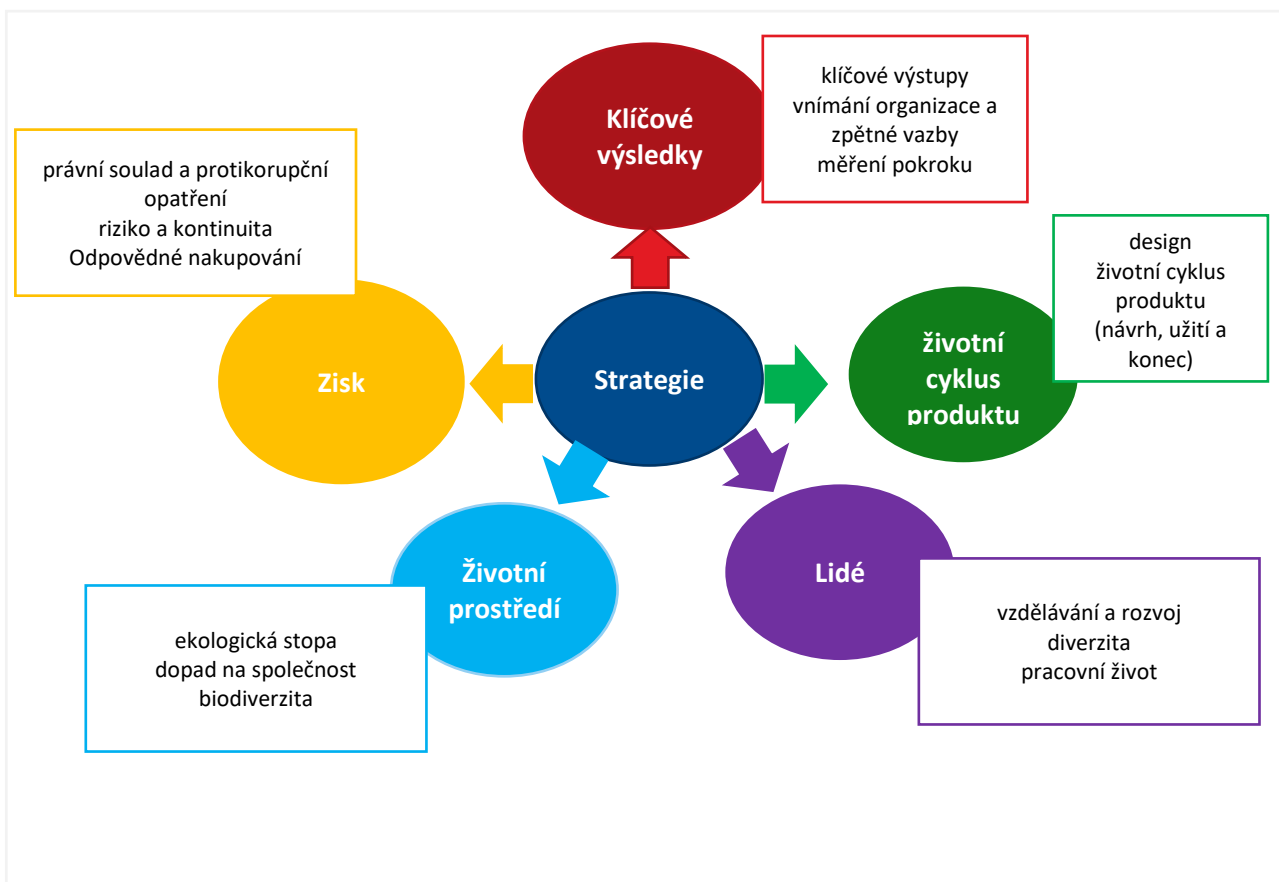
Klíčové výsledky

klíčové výstupy
vnímání organizace a zpětné vazby
měření pokroku

právní soulad a protikorupční opatření
riziko a kontinuita
Odpovědné nakupování

Zisk

Strategie

životní cyklus produktu

design
životní cyklus produktu
(návrh, užití a konec)

Životní prostředí

ekologická stopa
dopad na společnost
biodiverzita

Lidé

vzdělávání a rozvoj
diverzita
pracovní život